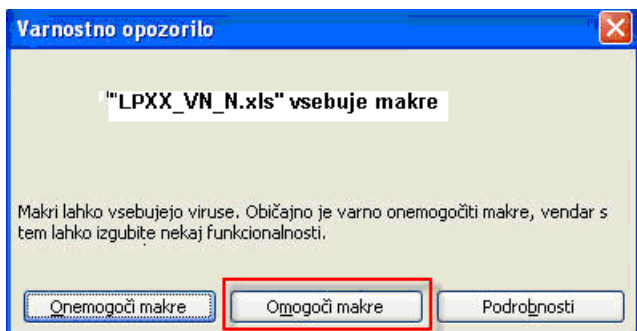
Varnostno opozorilo

"LPXX_VN_N.xls" vsebuje makre

Makri lahko vsebujejo viruse. Običajno je varno onemogočiti makre, vendar s tem lahko izgubite nekaj funkcionalnosti.

Onemogoči makre | Omogoči makre | Podrobnosti